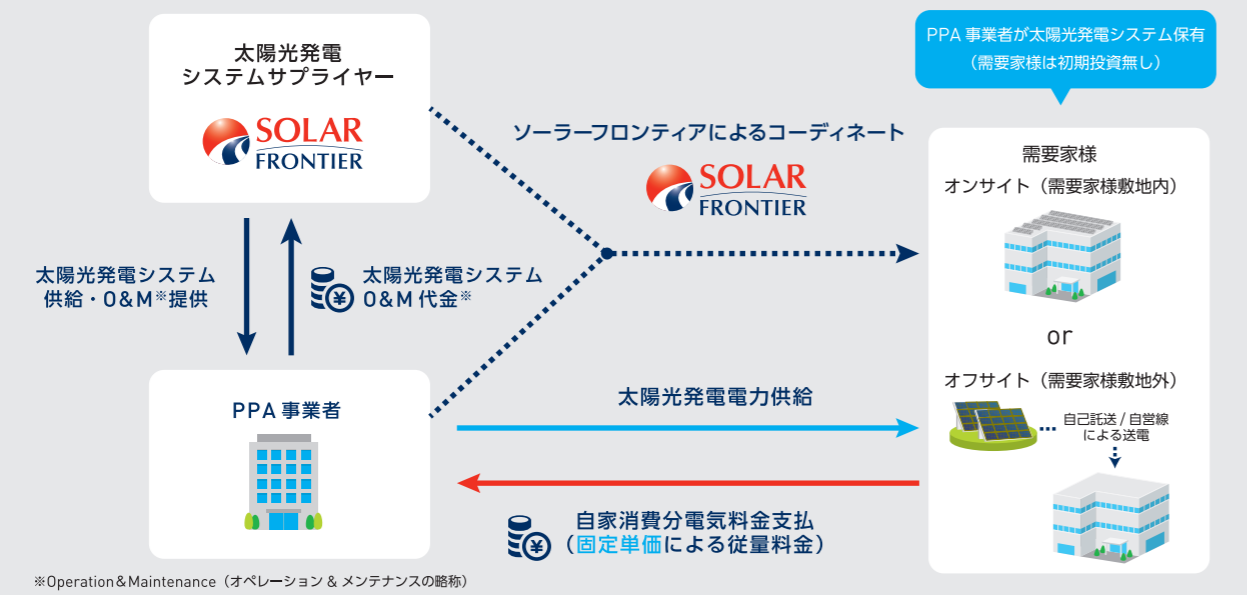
太陽光発電
システムサプライヤー

SOLAR FRONTIER

PPA 事業者が太陽光発電システム保有
（需要家様は初期投資無し）

ソーラーフロンティアによるコーディネート

SOLAR FRONTIER

需要家様
オンサイト（需要家様敷地内）

or

オフサイト（需要家様敷地外）

自己託送 / 自営線による送電

太陽光発電システム供給・O&M※提供

太陽光発電システム O&M 代金※

PPA 事業者

太陽光発電電力供給

自家消費分電気料金支払
（固定単価による従量料金）

※Operation＆Maintenance（オペレーション & メンテナンスの略称）